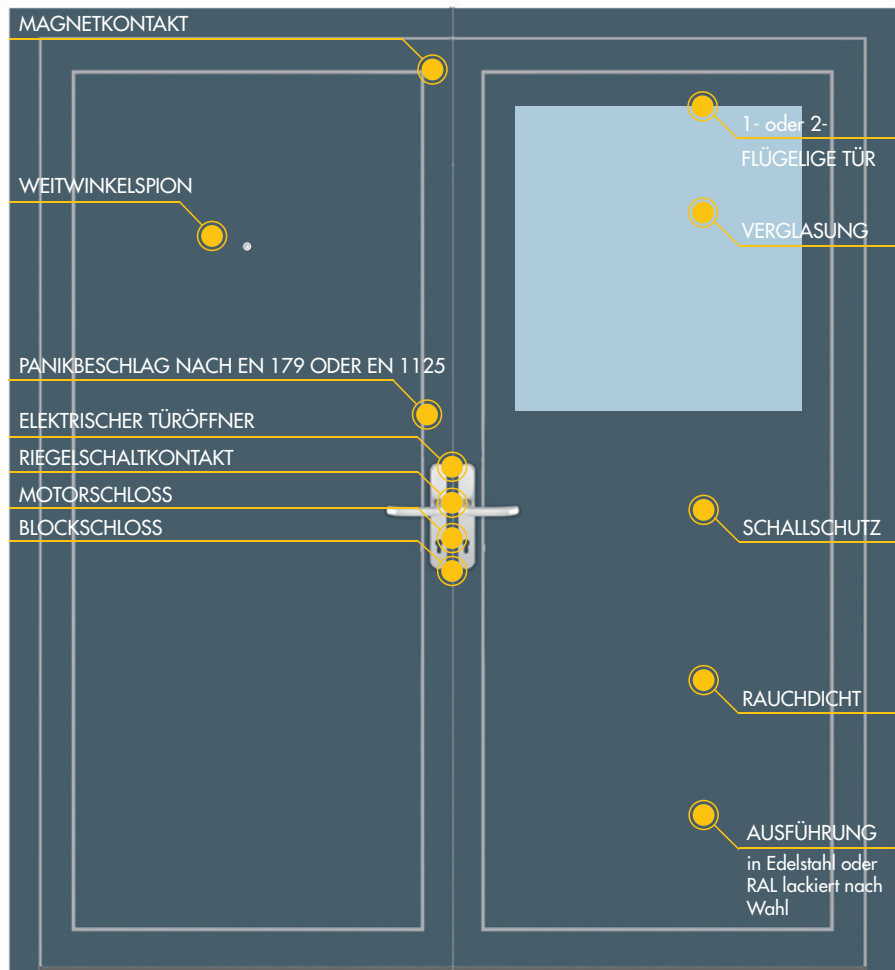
MAGNETKONTAKT

WEITWINKELSPION

PANIKBESCHLAG NACH EN 179 ODER EN 1125

ELEKTRISCHER TÜRÖFFNER

RIEGELSCHALTKONTAKT

MOTORSCHLOSS

BLOCKSCHLOSS

1- oder 2-
FLÜGELIGE TÜR

VERGLASUNG

SCHALLSCHUTZ

RAUCHDICHT

AUSFÜHRUNG
in Edelstahl oder RAL lackiert nach Wahl